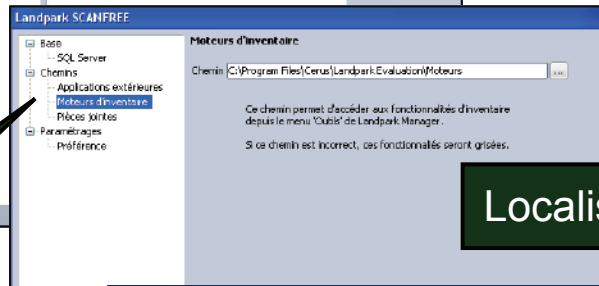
Landpark SCANFREE

Base
SQL Server
Chemins
Applications extérieures
Moteurs d'inventaire
Pièces jointes
Paramétrages
Préférence

Moteurs d'inventaire

Chemin C:\Program Files\Cerus\Landpark Evaluation\Moteurs ...

Ce chemin permet d'accéder aux fonctionnalités d'inventaire depuis le menu 'Outils' de Landpark Manager.

Si ce chemin est incorrect, ces fonctionnalités seront grisées.

Localis